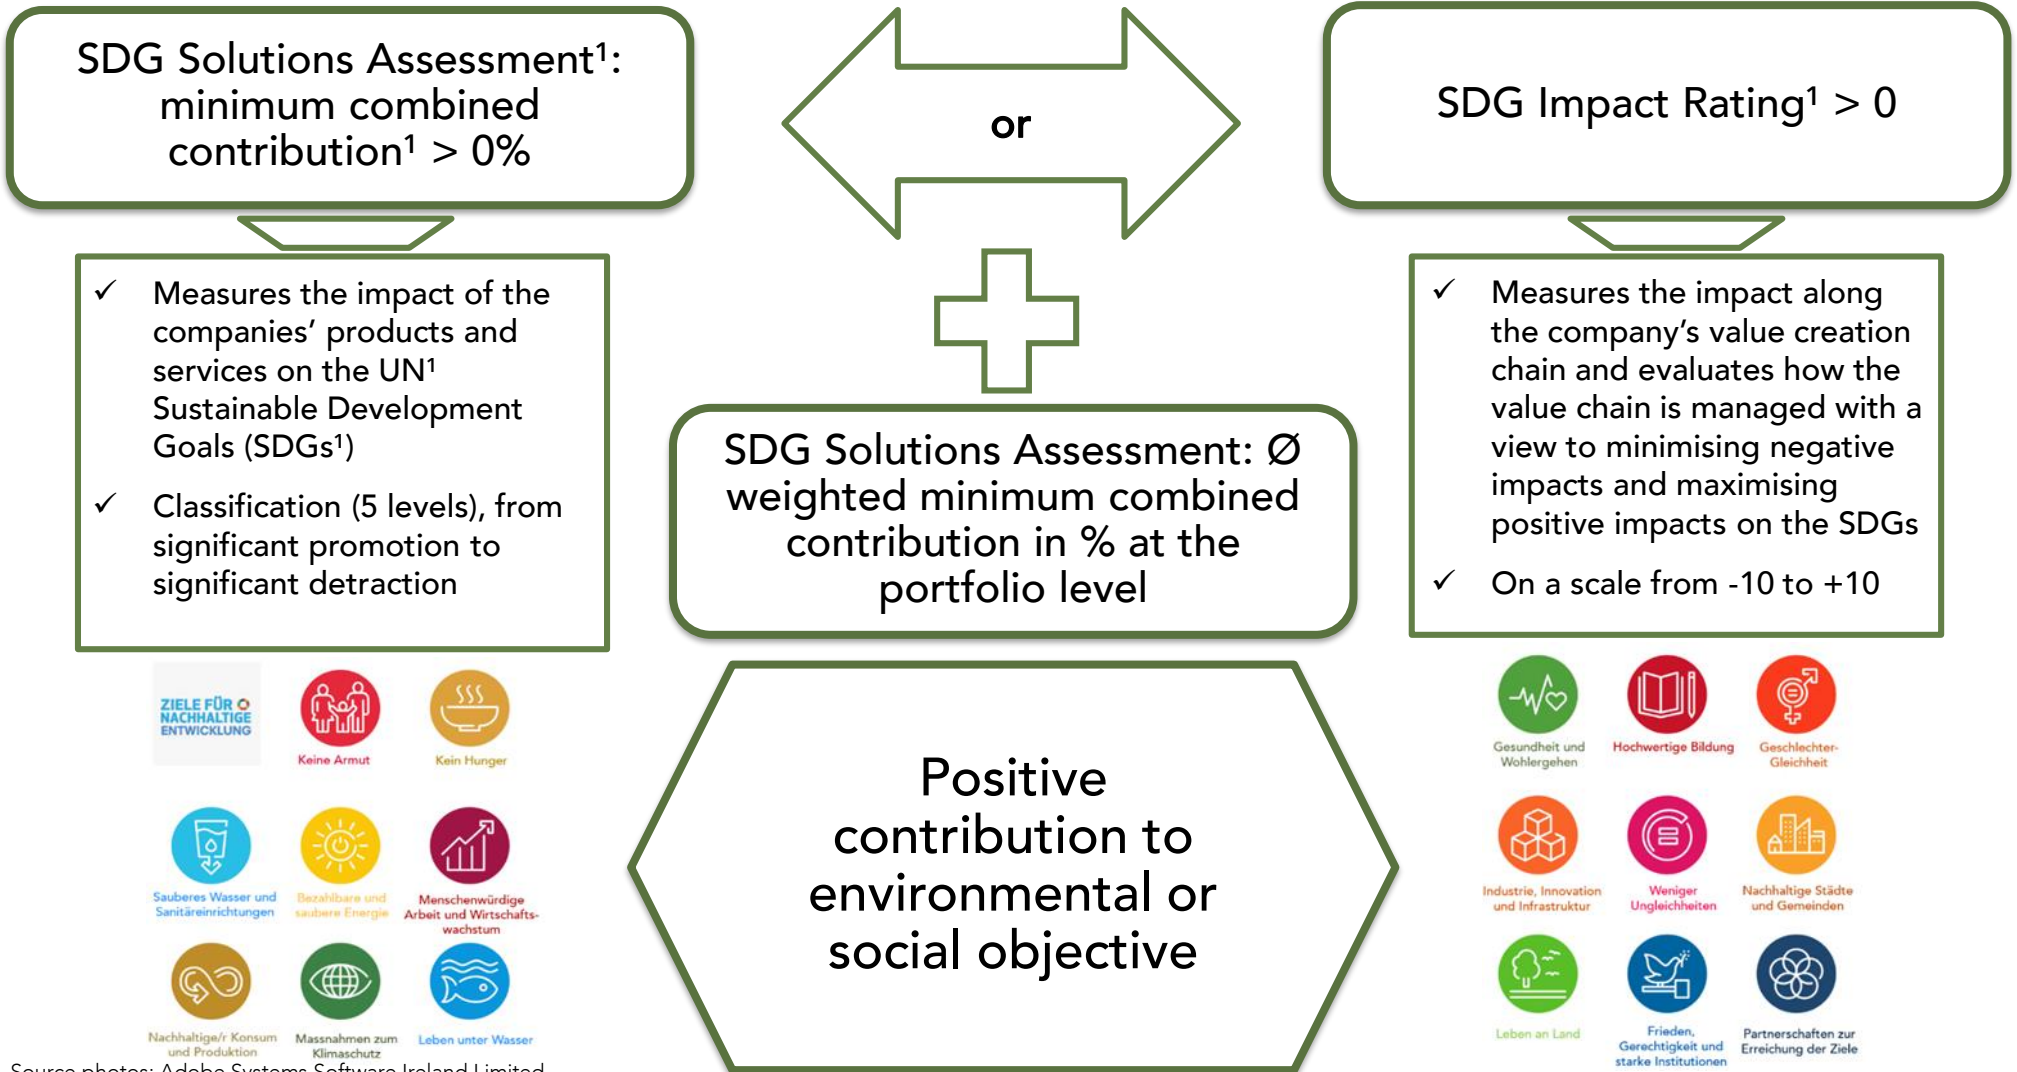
SDG Solutions Assessment¹: minimum combined contribution¹ > 0%

or

SDG Impact Rating¹ > 0

✓ Measures the impact of the companies' products and services on the UN¹ Sustainable Development Goals (SDGs¹)

✓ Classification (5 levels), from significant promotion to significant detraction

SDG Solutions Assessment: Ø weighted minimum combined contribution in % at the portfolio level

✓ Measures the impact along the company's value creation chain and evaluates how the value chain is managed with a view to minimising negative impacts and maximising positive impacts on the SDGs

✓ On a scale from -10 to +10

ZIELE FÜR NACHHALTIGE ENTWICKLUNG

Keine Armut

Kein Hunger

Sauberes Wasser und Sanitäreinrichtungen

Bezahlbare und saubere Energie

Menschenwürdige Arbeit und Wirtschaftswachstum

Nachhaltige/r Konsum und Produktion

Massnahmen zum Klimaschutz

Leben unter Wasser

Positive contribution to environmental or social objective

Gesundheit und Wohlergehen

Hochwertige Bildung

Geschlechter-Gleichheit

Industrie, Innovation und Infrastruktur

Weniger Ungleichheiten

Nachhaltige Städte und Gemeinden

Leben an Land

Frieden, Gerechtigkeit und starke Institutionen

Partnerschaften zur Erreichung der Ziele

Source photos: Adobe Systems Software Ireland Limited